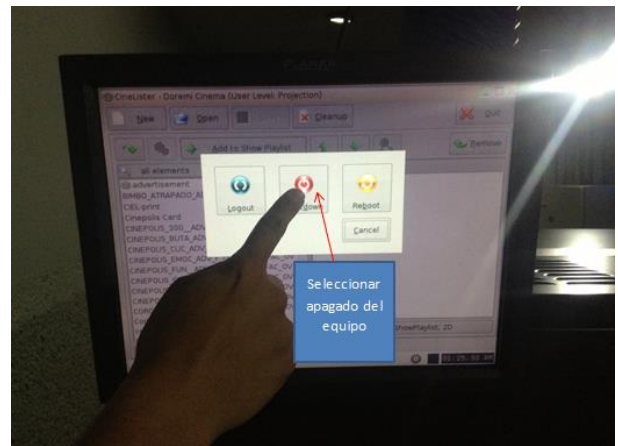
CineLister - Doremi Cinema (User Level: Projection)

New

Open

Cleanup

Quit

Add to Show Playlist

Remove

all elements

advertisement

BIMBO_ATRAPADO_A

CIEL.print

Cinepolis Card

CINEPOLIS_300_ADV

CINEPOLIS_BUTA_ADV

CINEPOLIS_CLIC_ADV

CINEPOLIS_EMOC_ADV

CINEPOLIS_FUN_ADV

CINEPOL

CINEPO

CINE

CINE

Logout

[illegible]down

Reboot

Cancel

Seleccionar apagado del equipo

ShowPlaylist: 2D

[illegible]